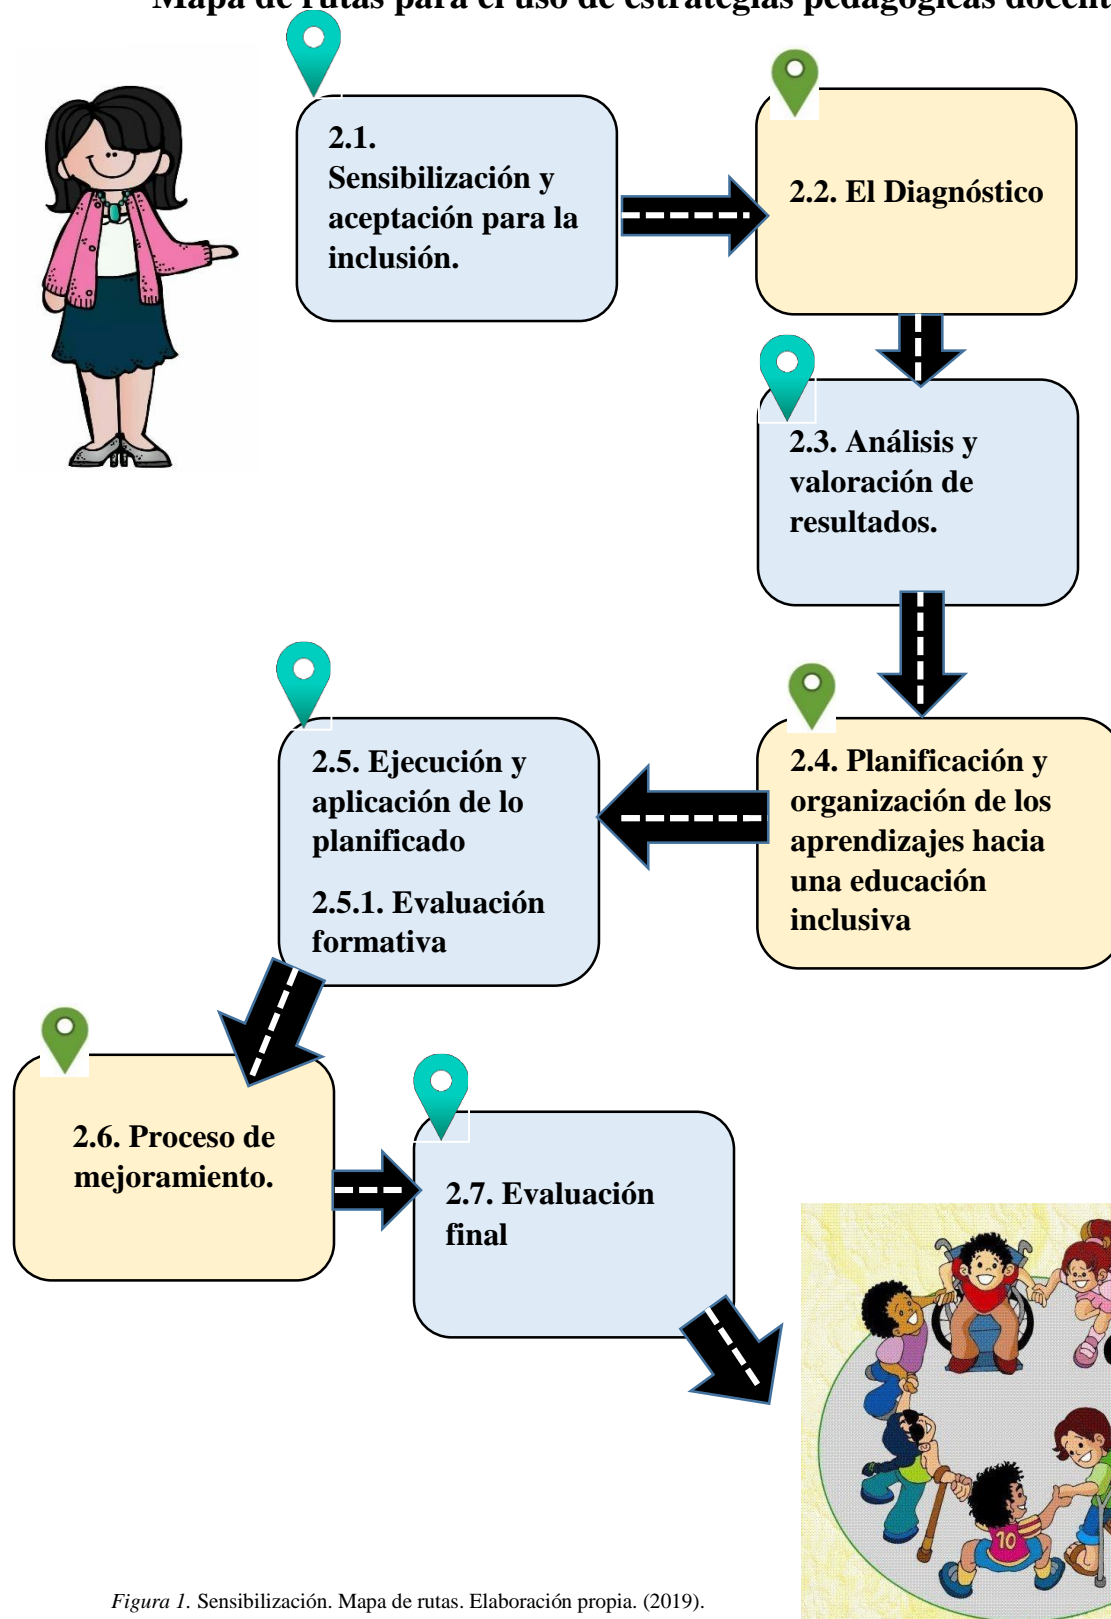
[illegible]

2.1. Sensibilización y aceptación para la inclusión.

2.2. El Diagnóstico

2.3. Análisis y valoración de resultados.

2.4. Planificación y organización de los aprendizajes hacia una educación inclusiva

2.5. Ejecución y aplicación de lo planificado

2.5.1. Evaluación formativa

2.6. Proceso de mejoramiento.

2.7. Evaluación final

10

*Figura 1.* Sensibilización. Mapa de rutas. Elaboración propia. (2019).